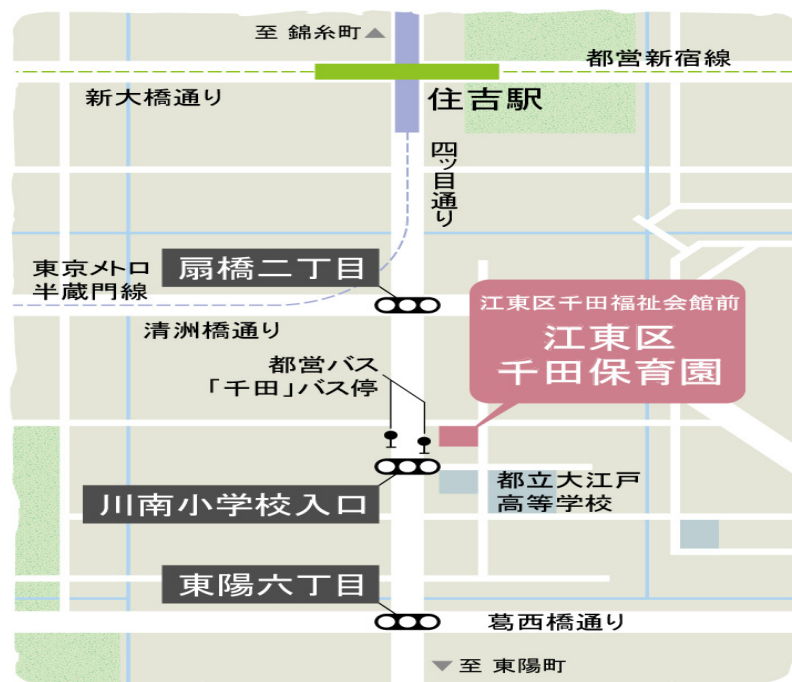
至 錦糸町

都営新宿線

新大橋通り

住吉駅

四ッ目通り

東京メトロ半蔵門線

扇橋二丁目

江東区千田福祉会館前

江東区
千田保育園

清洲橋通り

都営バス
「千田」バス停

都立大江戸高等学校

川南小学校入口

東陽六丁目

葛西橋通り

至 東陽町